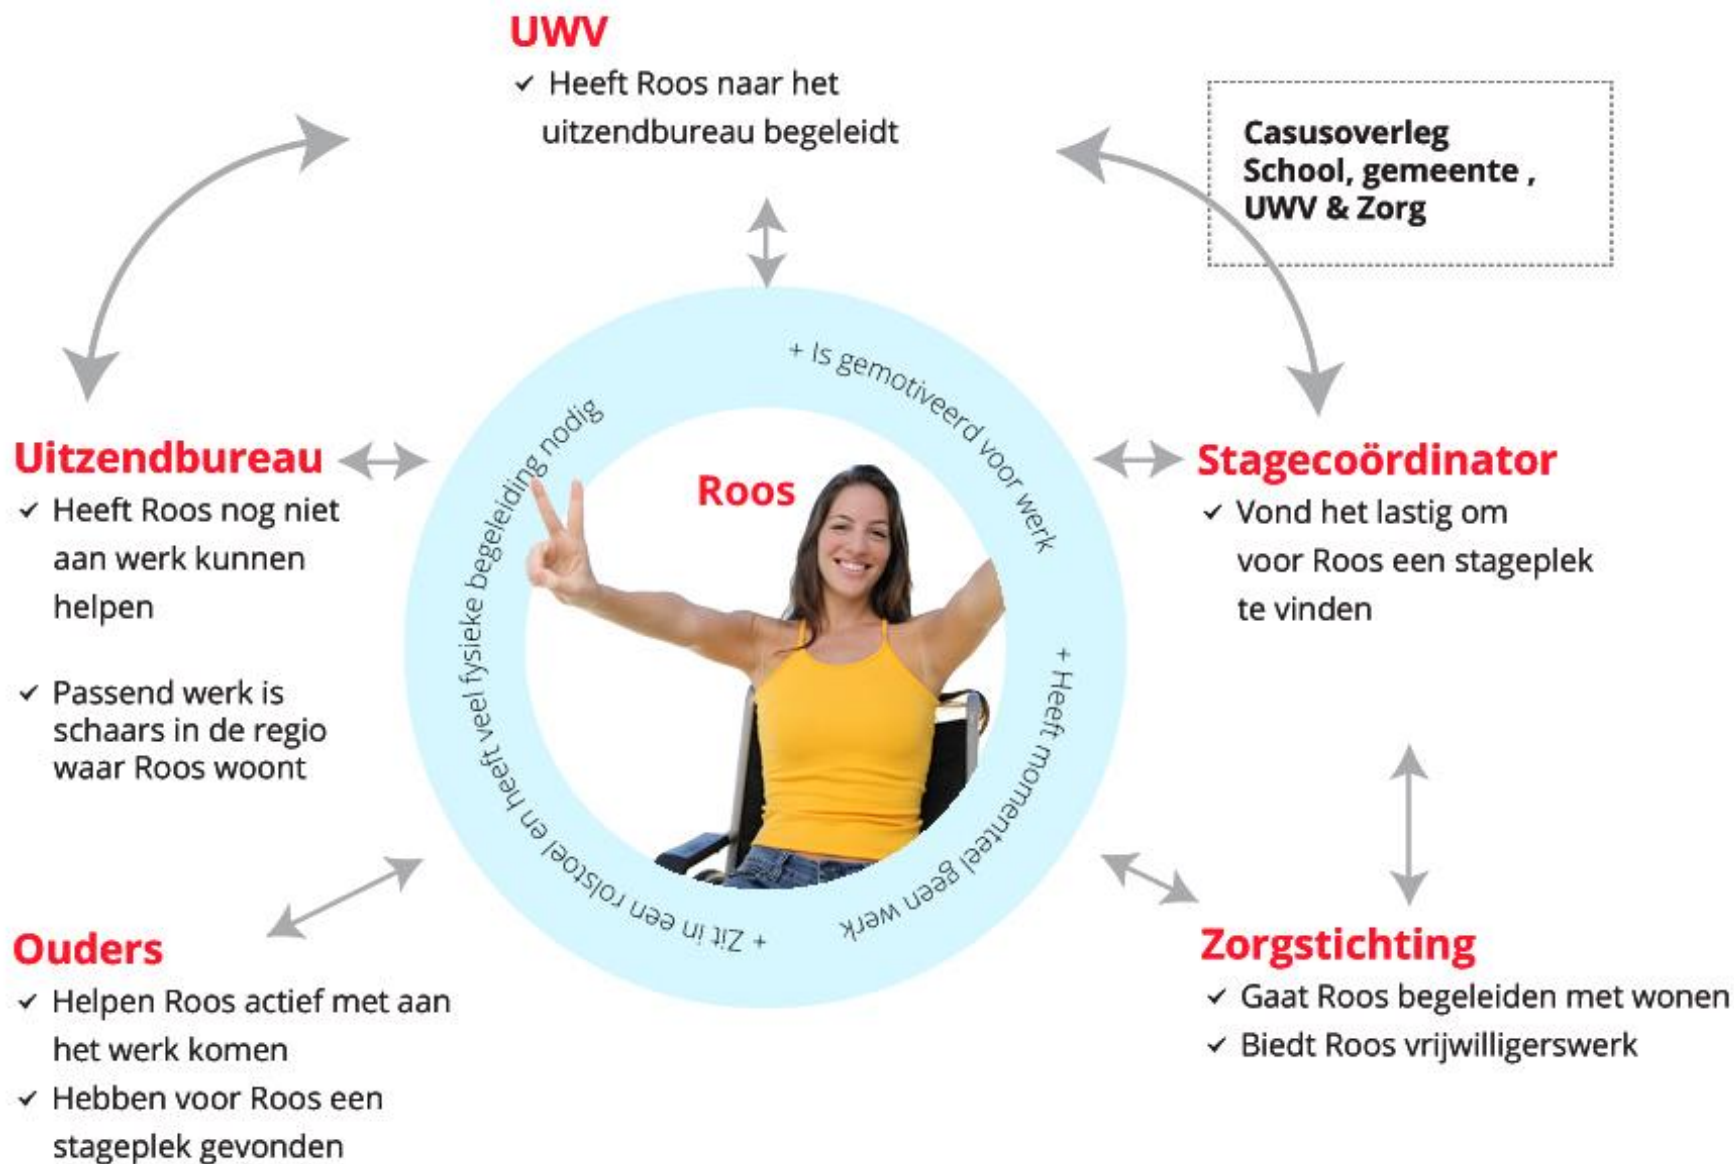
UWV
✓ Heeft Roos naar het uitzendbureau begeleidt

Casusoverleg
School, gemeente ,
UWV & Zorg

Roos

+ Is gemotiveerd voor werk

+ Heeft momenteel geen werk

+ Zit in een rolstoel en heeft veel fysieke begeleiding nodig

Uitzendbureau
✓ Heeft Roos nog niet aan werk kunnen helpen

✓ Passend werk is schaars in de regio waar Roos woont

Stagecoördinator
✓ Vond het lastig om voor Roos een stageplek te vinden

Ouders
✓ Helpen Roos actief met aan het werk komen
✓ Hebben voor Roos een stageplek gevonden

Zorgstichting
✓ Gaat Roos begeleiden met wonen
✓ Biedt Roos vrijwilligerswerk